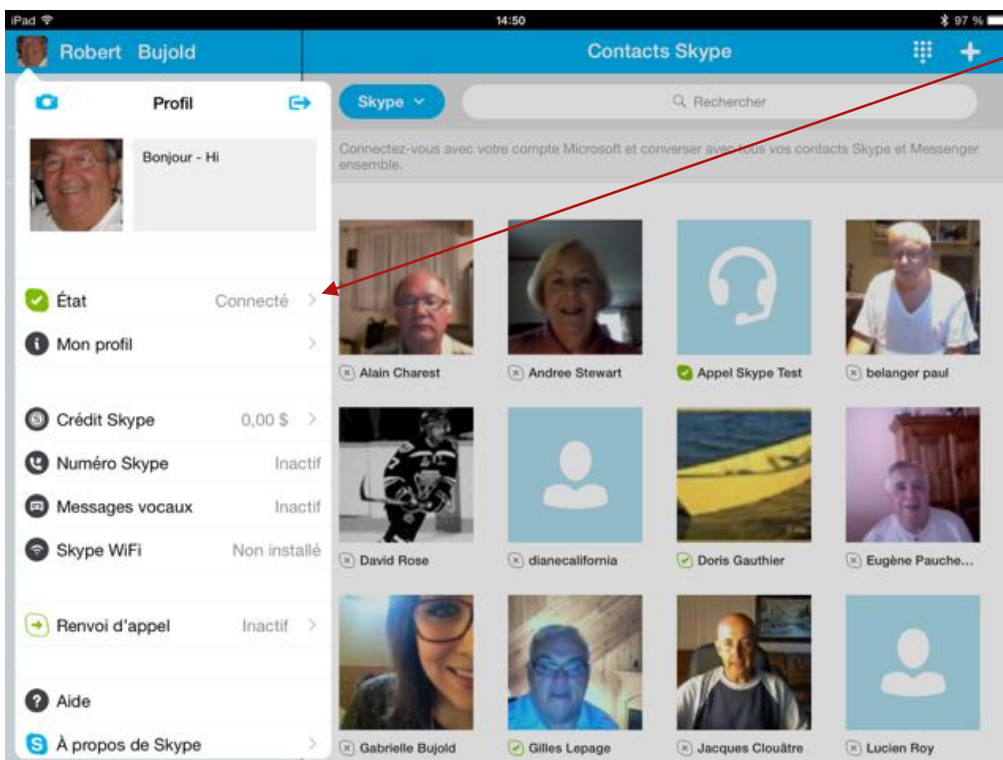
iPad
14:50
97 %

Robert Bujold

Contacts Skype

Profil

Bonjour - Hi

État Connecté

Mon profil

Crédit Skype 0,00 $

Numéro Skype Inactif

Messages vocaux Inactif

Skype WiFi Non installé

Renvoi d'appel Inactif

Aide

À propos de Skype

Skype

Rechercher

Connectez-vous avec votre compte Microsoft et converser avec tous vos contacts Skype et Messenger ensemble.

Alain Charest
Andree Stewart
Appel Skype Test
belanger paul
David Rose
dianecalifornia
Doris Gauthier
Eugène Pauche...
Gabrielle Bujold
Gilles Lepage
Jacques Clouâtre
Lucien Roy